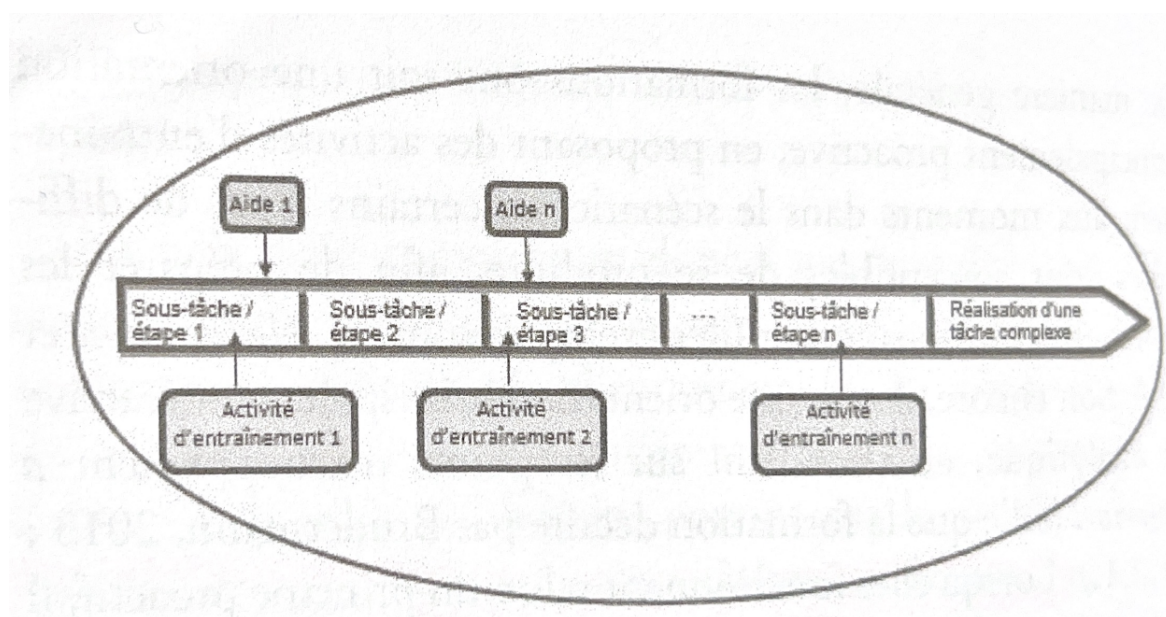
Aide 1

Aide n

Sous-tâche / étape 1

Sous-tâche / étape 2

Sous-tâche / étape 3

...

Sous-tâche / étape n

Réalisation d'une tâche complexe

Activité d'entraînement 1

Activité d'entraînement 2

Activité d'entraînement n